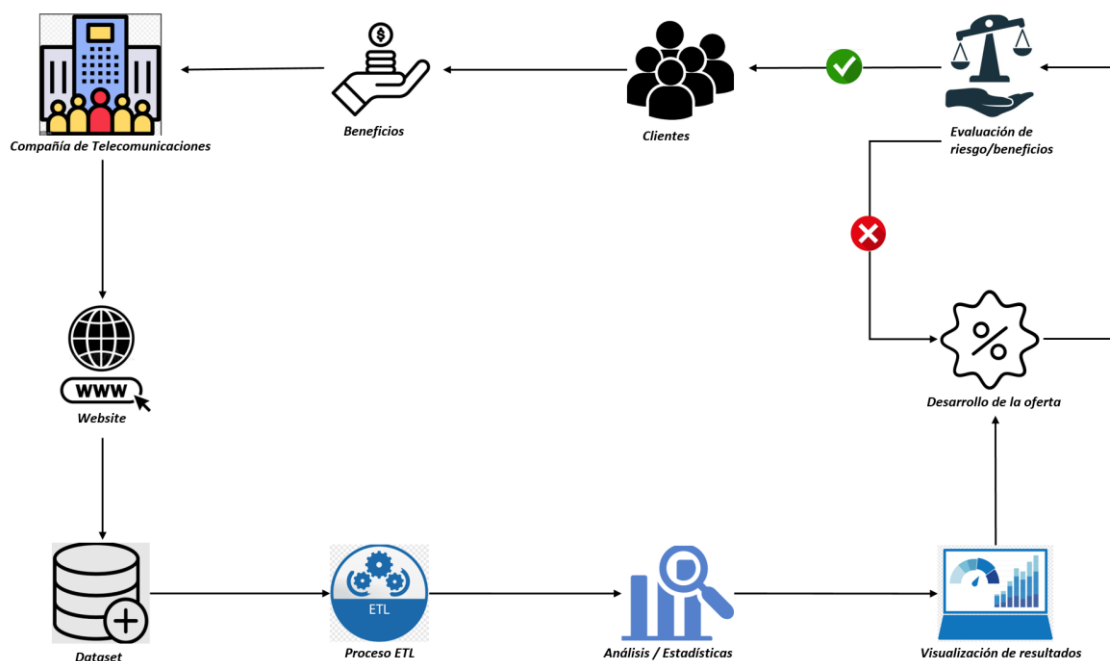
Compañía de Telecomunicaciones

Beneficios

Clientes

Evaluación de riesgo/beneficios

WWW

Website

Desarrollo de la oferta

Dataset

ETL

Proceso ETL

Análisis / Estadísticas

Visualización de resultados